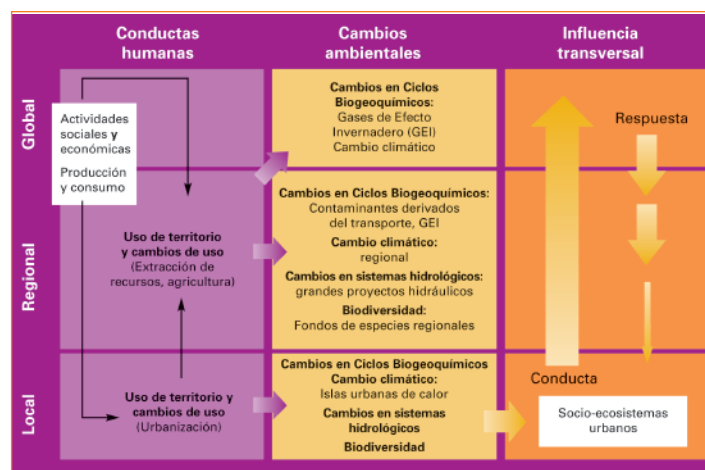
Conductas humanas

Cambios ambientales

Influencia transversal

Global

Actividades sociales y económicas

Producción y consumo

Cambios en Ciclos Biogeoquímicos:
Gases de Efecto Invernadero (GEI)
Cambio climático

Respuesta

Regional

Uso de territorio y cambios de uso
(Extracción de recursos, agricultura)

Cambios en Ciclos Biogeoquímicos:
Contaminantes derivados del transporte, GEI
Cambio climático:
regional
Cambios en sistemas hidrológicos:
grandes proyectos hidráulicos
Biodiversidad:
Fondos de especies regionales

Local

Uso de territorio y cambios de uso
(Urbanización)

Cambios en Ciclos Biogeoquímicos
Cambio climático:
Islas urbanas de calor
Cambios en sistemas hidrológicos
Biodiversidad

Conducta

Socio-ecosistemas urbanos